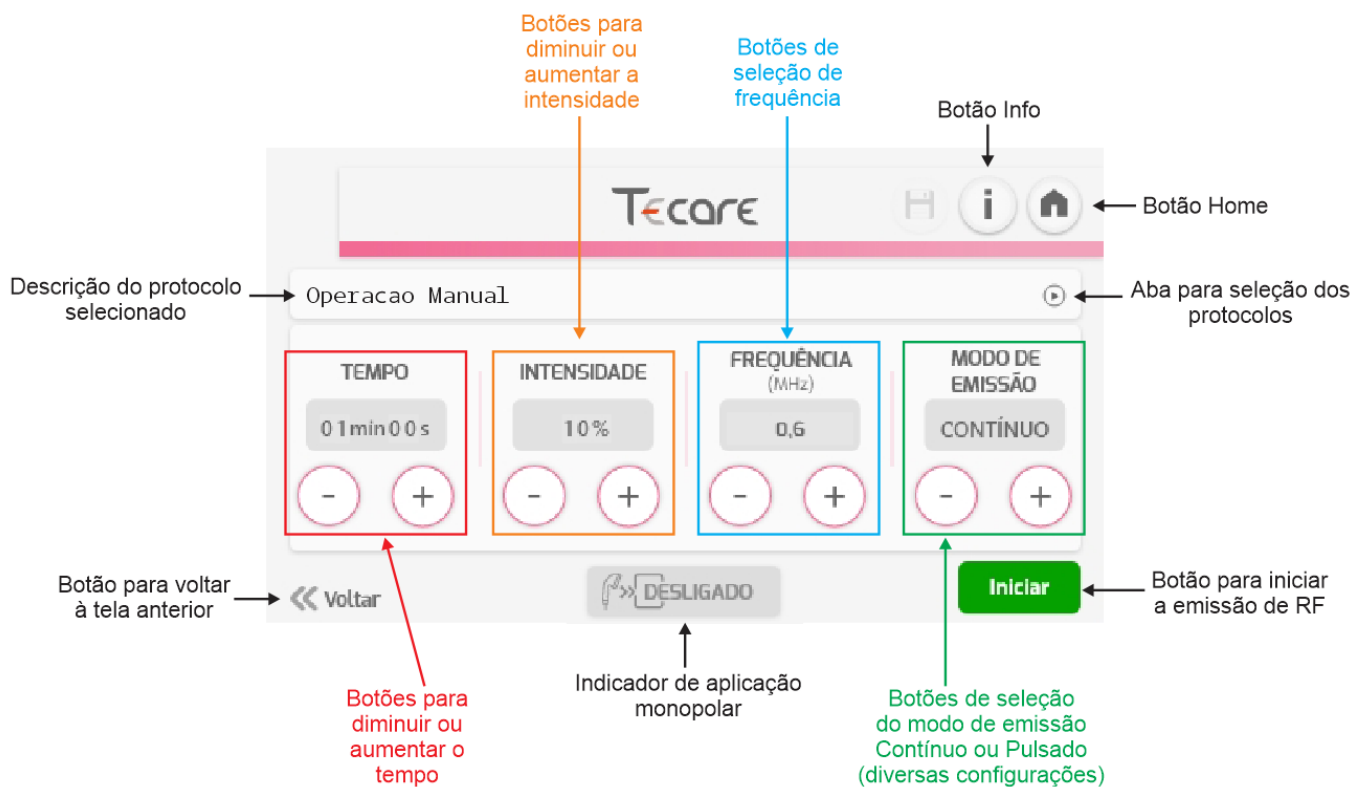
Botões para diminuir ou aumentar a intensidade

Botões de seleção de frequência

Botão Info

Tecare

Botão Home

Descrição do protocolo selecionado

Operacao Manual

Aba para seleção dos protocolos

TEMPO

01min00s

-

+

INTENSIDADE

10%

-

+

FREQUÊNCIA

(MHz)

0,6

-

+

MODO DE EMISSÃO

CONTÍNUO

-

+

Botão para voltar à tela anterior

Voltar

DESLIGADO

Iniciar

Botão para iniciar a emissão de RF

Botões para diminuir ou aumentar o tempo

Indicador de aplicação monopolar

Botões de seleção do modo de emissão Contínuo ou Pulsado (diversas configurações)